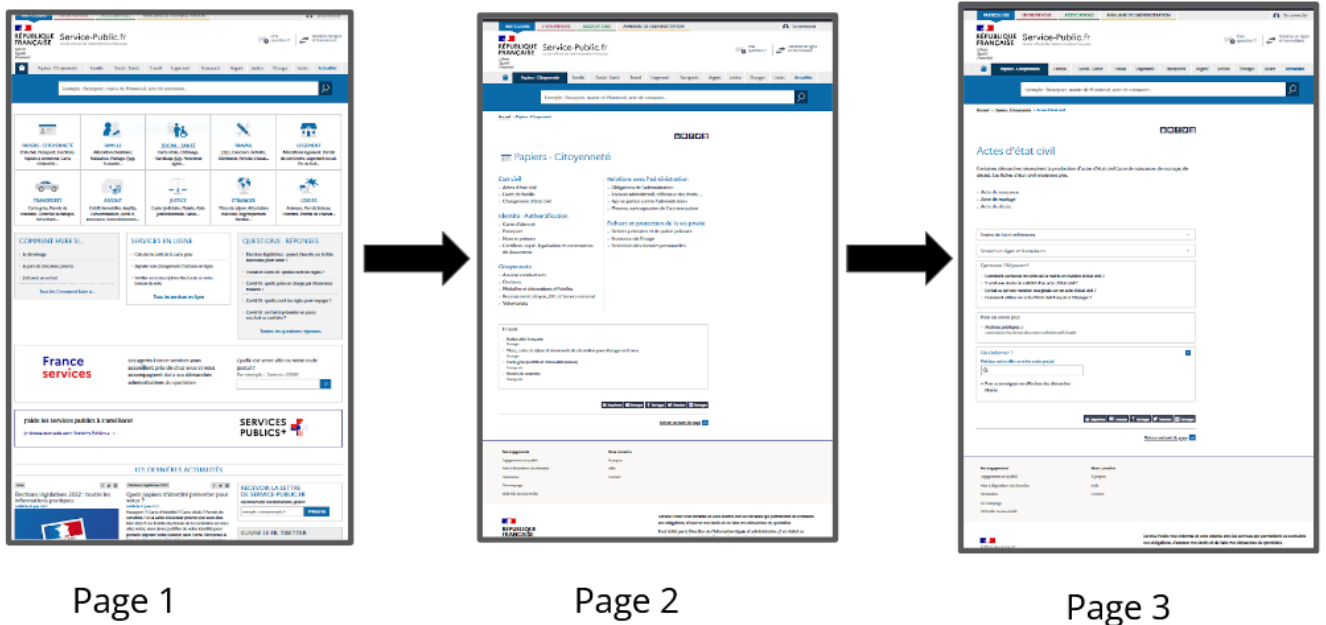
RÉPUBLIQUE FRANÇAISE Service-Public.fr

PAPIERS - CITOYENNETÉ
FAMILLE
SOCIAL - SANTÉ
TRAVAIL
LOGEMENT
TRANSPORT
ARGENT
JUSTICE
ÉTRANGER
LOISIRS

COMMENT FAIRE SI...
SERVICES EN LIGNE
QUESTIONS - RÉPONSES

France services

SERVICES PUBLICS+

LES DERNIÈRES ACTUALITÉS

Page 1

RÉPUBLIQUE FRANÇAISE Service-Public.fr

Papiers - Citoyenneté

Page 2

RÉPUBLIQUE FRANÇAISE Service-Public.fr

Actes d'état civil

Page 3